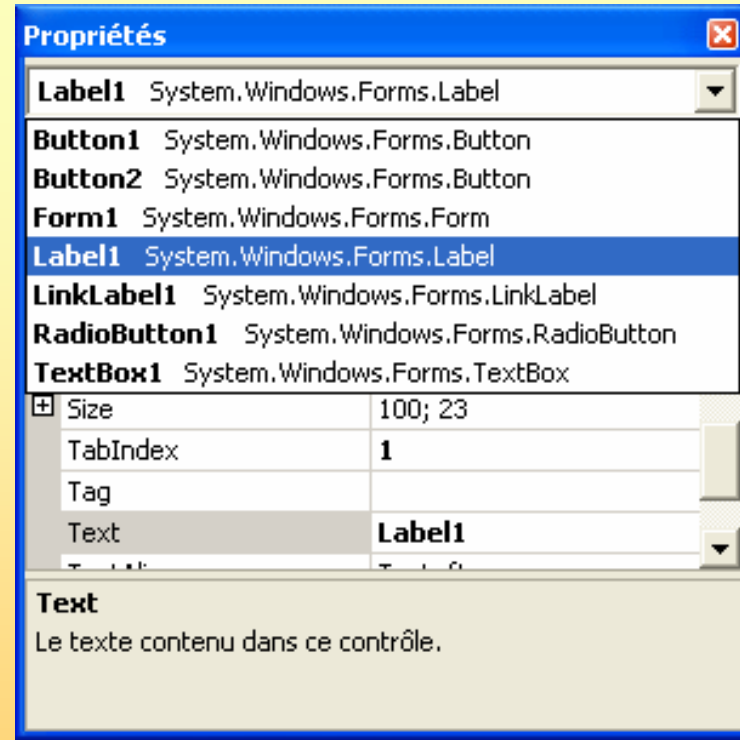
Propriétés

Label1 System.Windows.Forms.Label

Button1 System.Windows.Forms.Button
Button2 System.Windows.Forms.Button
Form1 System.Windows.Forms.Form
Label1 System.Windows.Forms.Label
LinkLabel1 System.Windows.Forms.LinkLabel
RadioButton1 System.Windows.Forms.RadioButton
TextBox1 System.Windows.Forms.TextBox

| | |
|---|---|
| Size | 100; 23 |
| TabIndex | 1 |
| Tag | |
| Text | Label1 |
| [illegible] | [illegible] |

Text
Le texte contenu dans ce contrôle.